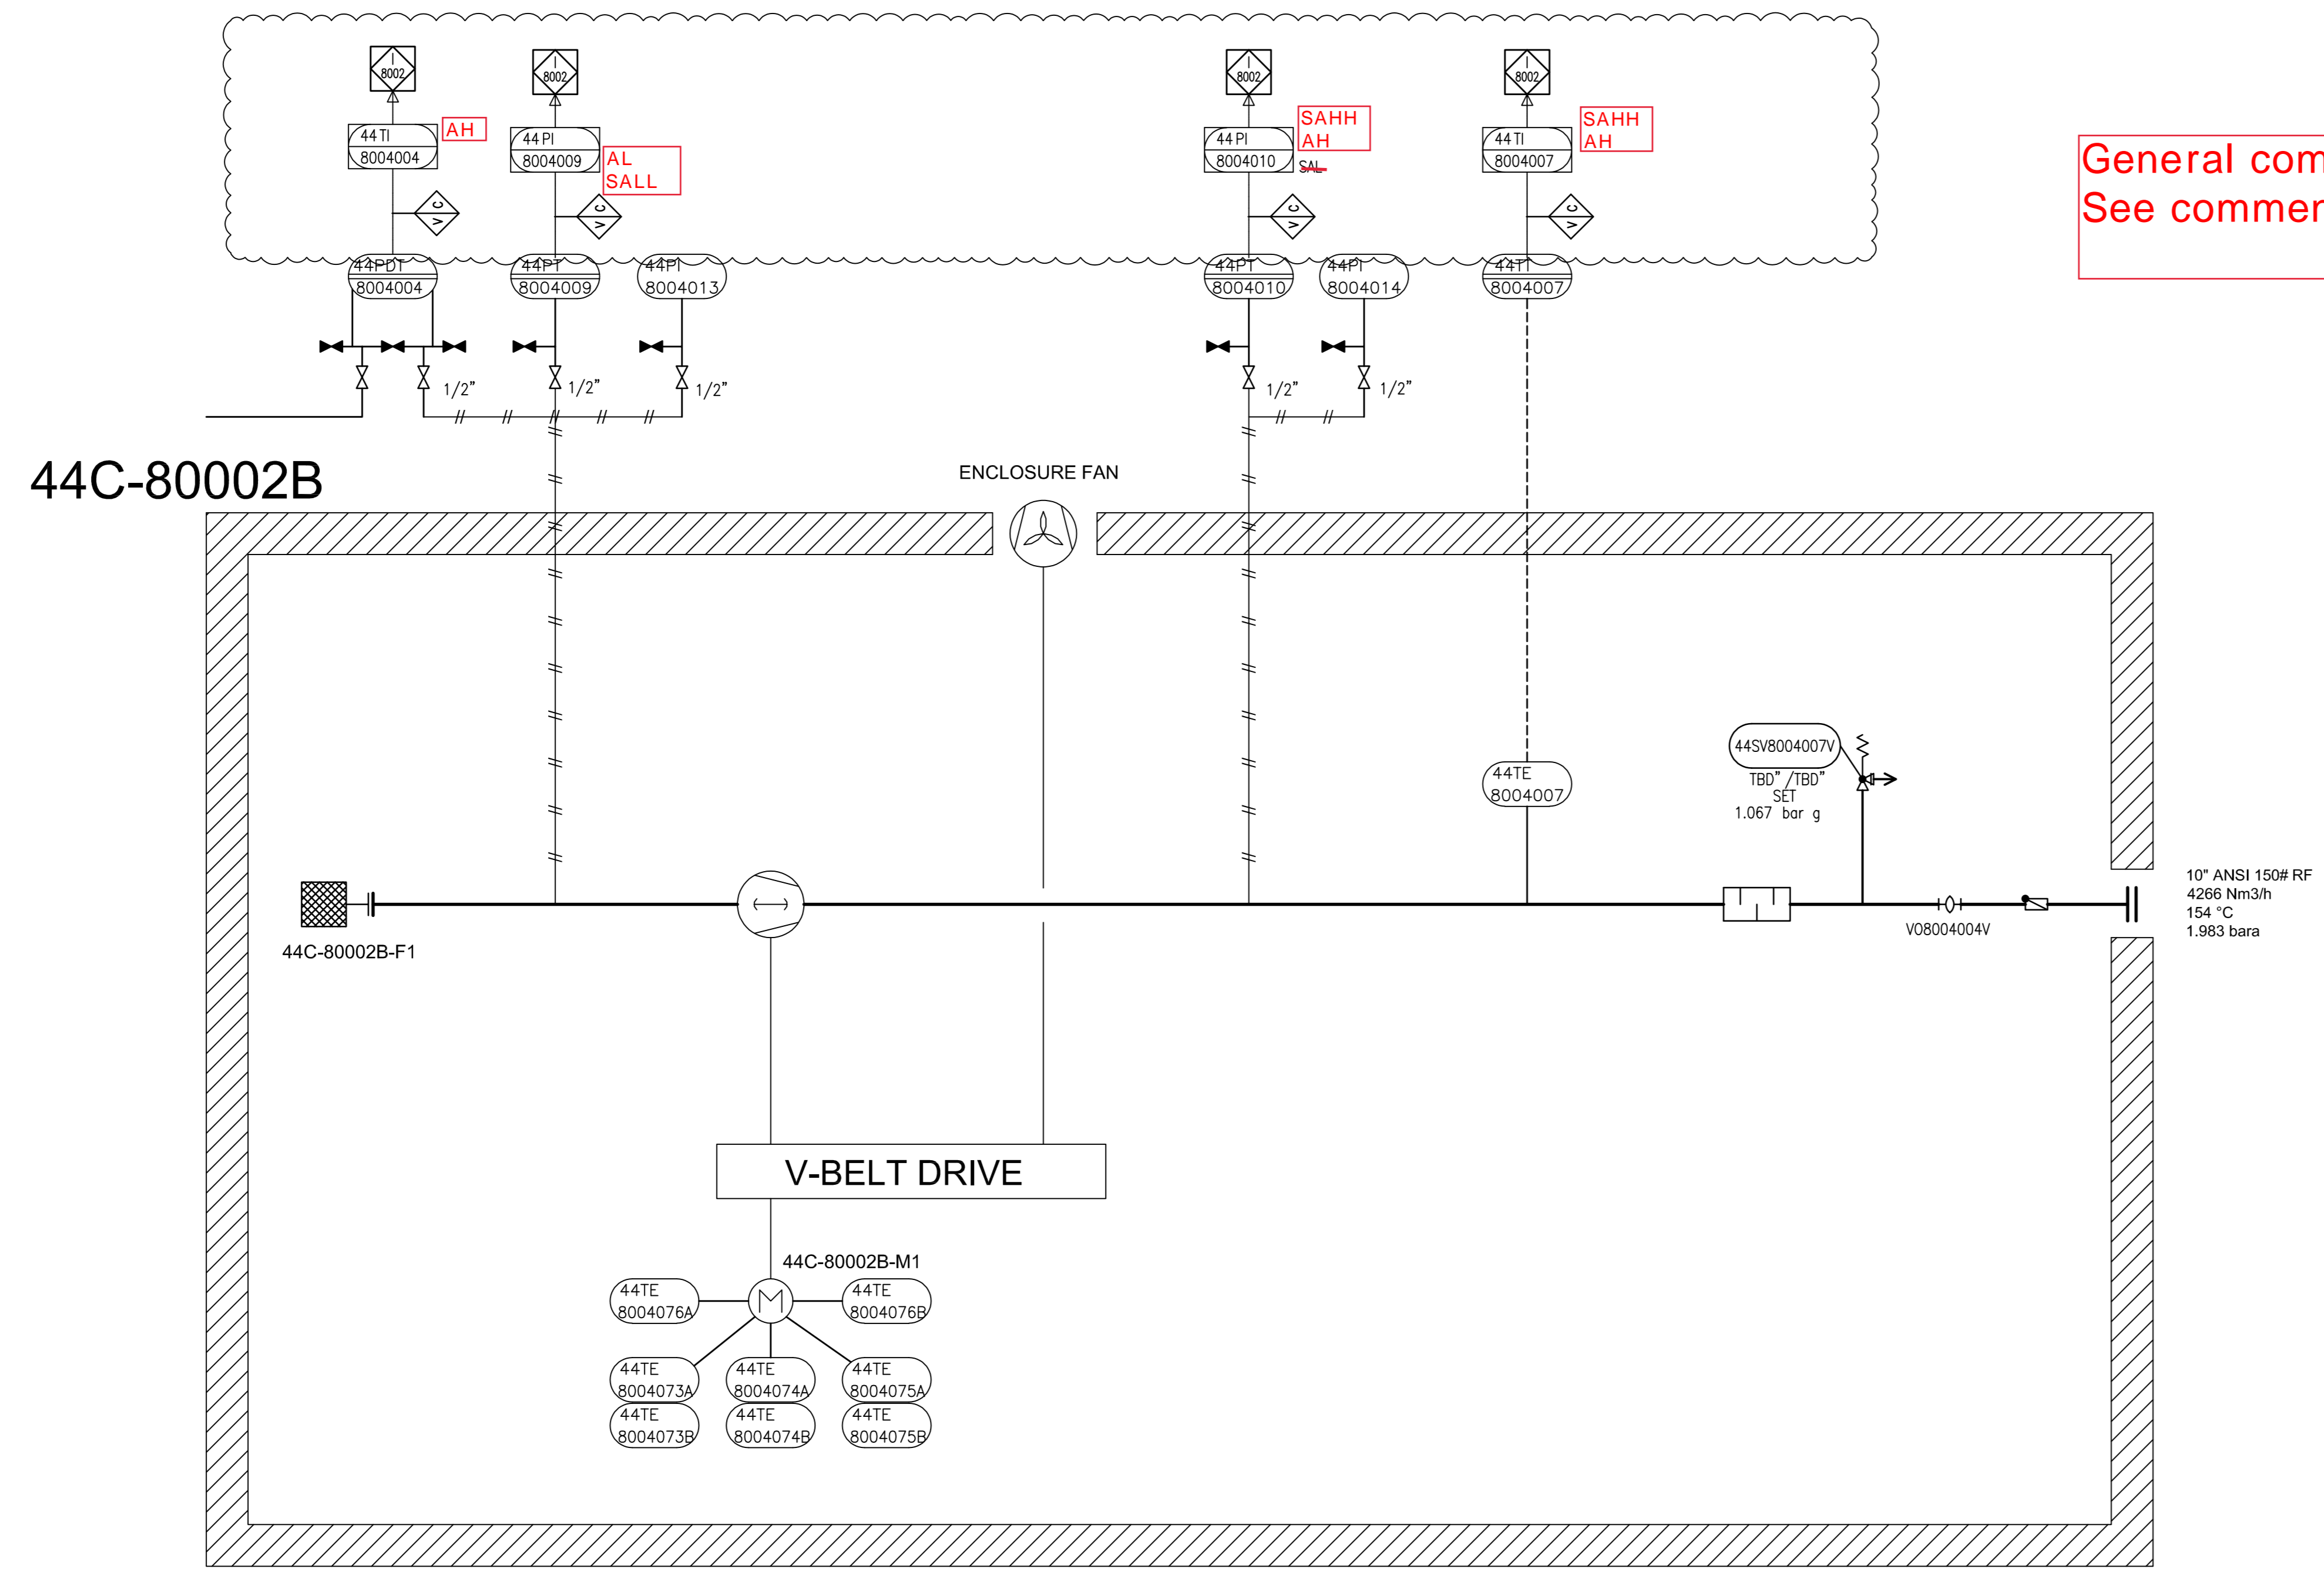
I
8002

I
8002

I
8002

I
8002

44 TI
8004004
AH

44 PI
8004009
AL
SALL

44 PI
8004010
SAHH
AH
SAL

44 TI
8004007
SAHH
AH

General com
See commen

44PDT
8004004

44PT
8004009

44PI
8004013

44PT
8004010

44PI
8004014

44TT
8004007

1/2"
1/2"
1/2"
1/2"
1/2"

44C-80002B

ENCLOSURE FAN

44SV8004007V
TBD" /TBD"
SET
1.067 bar g

44TE
8004007

10" ANSI 150# RF
4266 Nm3/h
154 °C
1.983 bara

44C-80002B-F1

V08004004V

V-BELT DRIVE

44C-80002B-M1

44TE
8004076A

44TE
8004076B

44TE
8004073A

44TE
8004074A

44TE
8004075A

44TE
8004073B

44TE
8004074B

44TE
8004075B